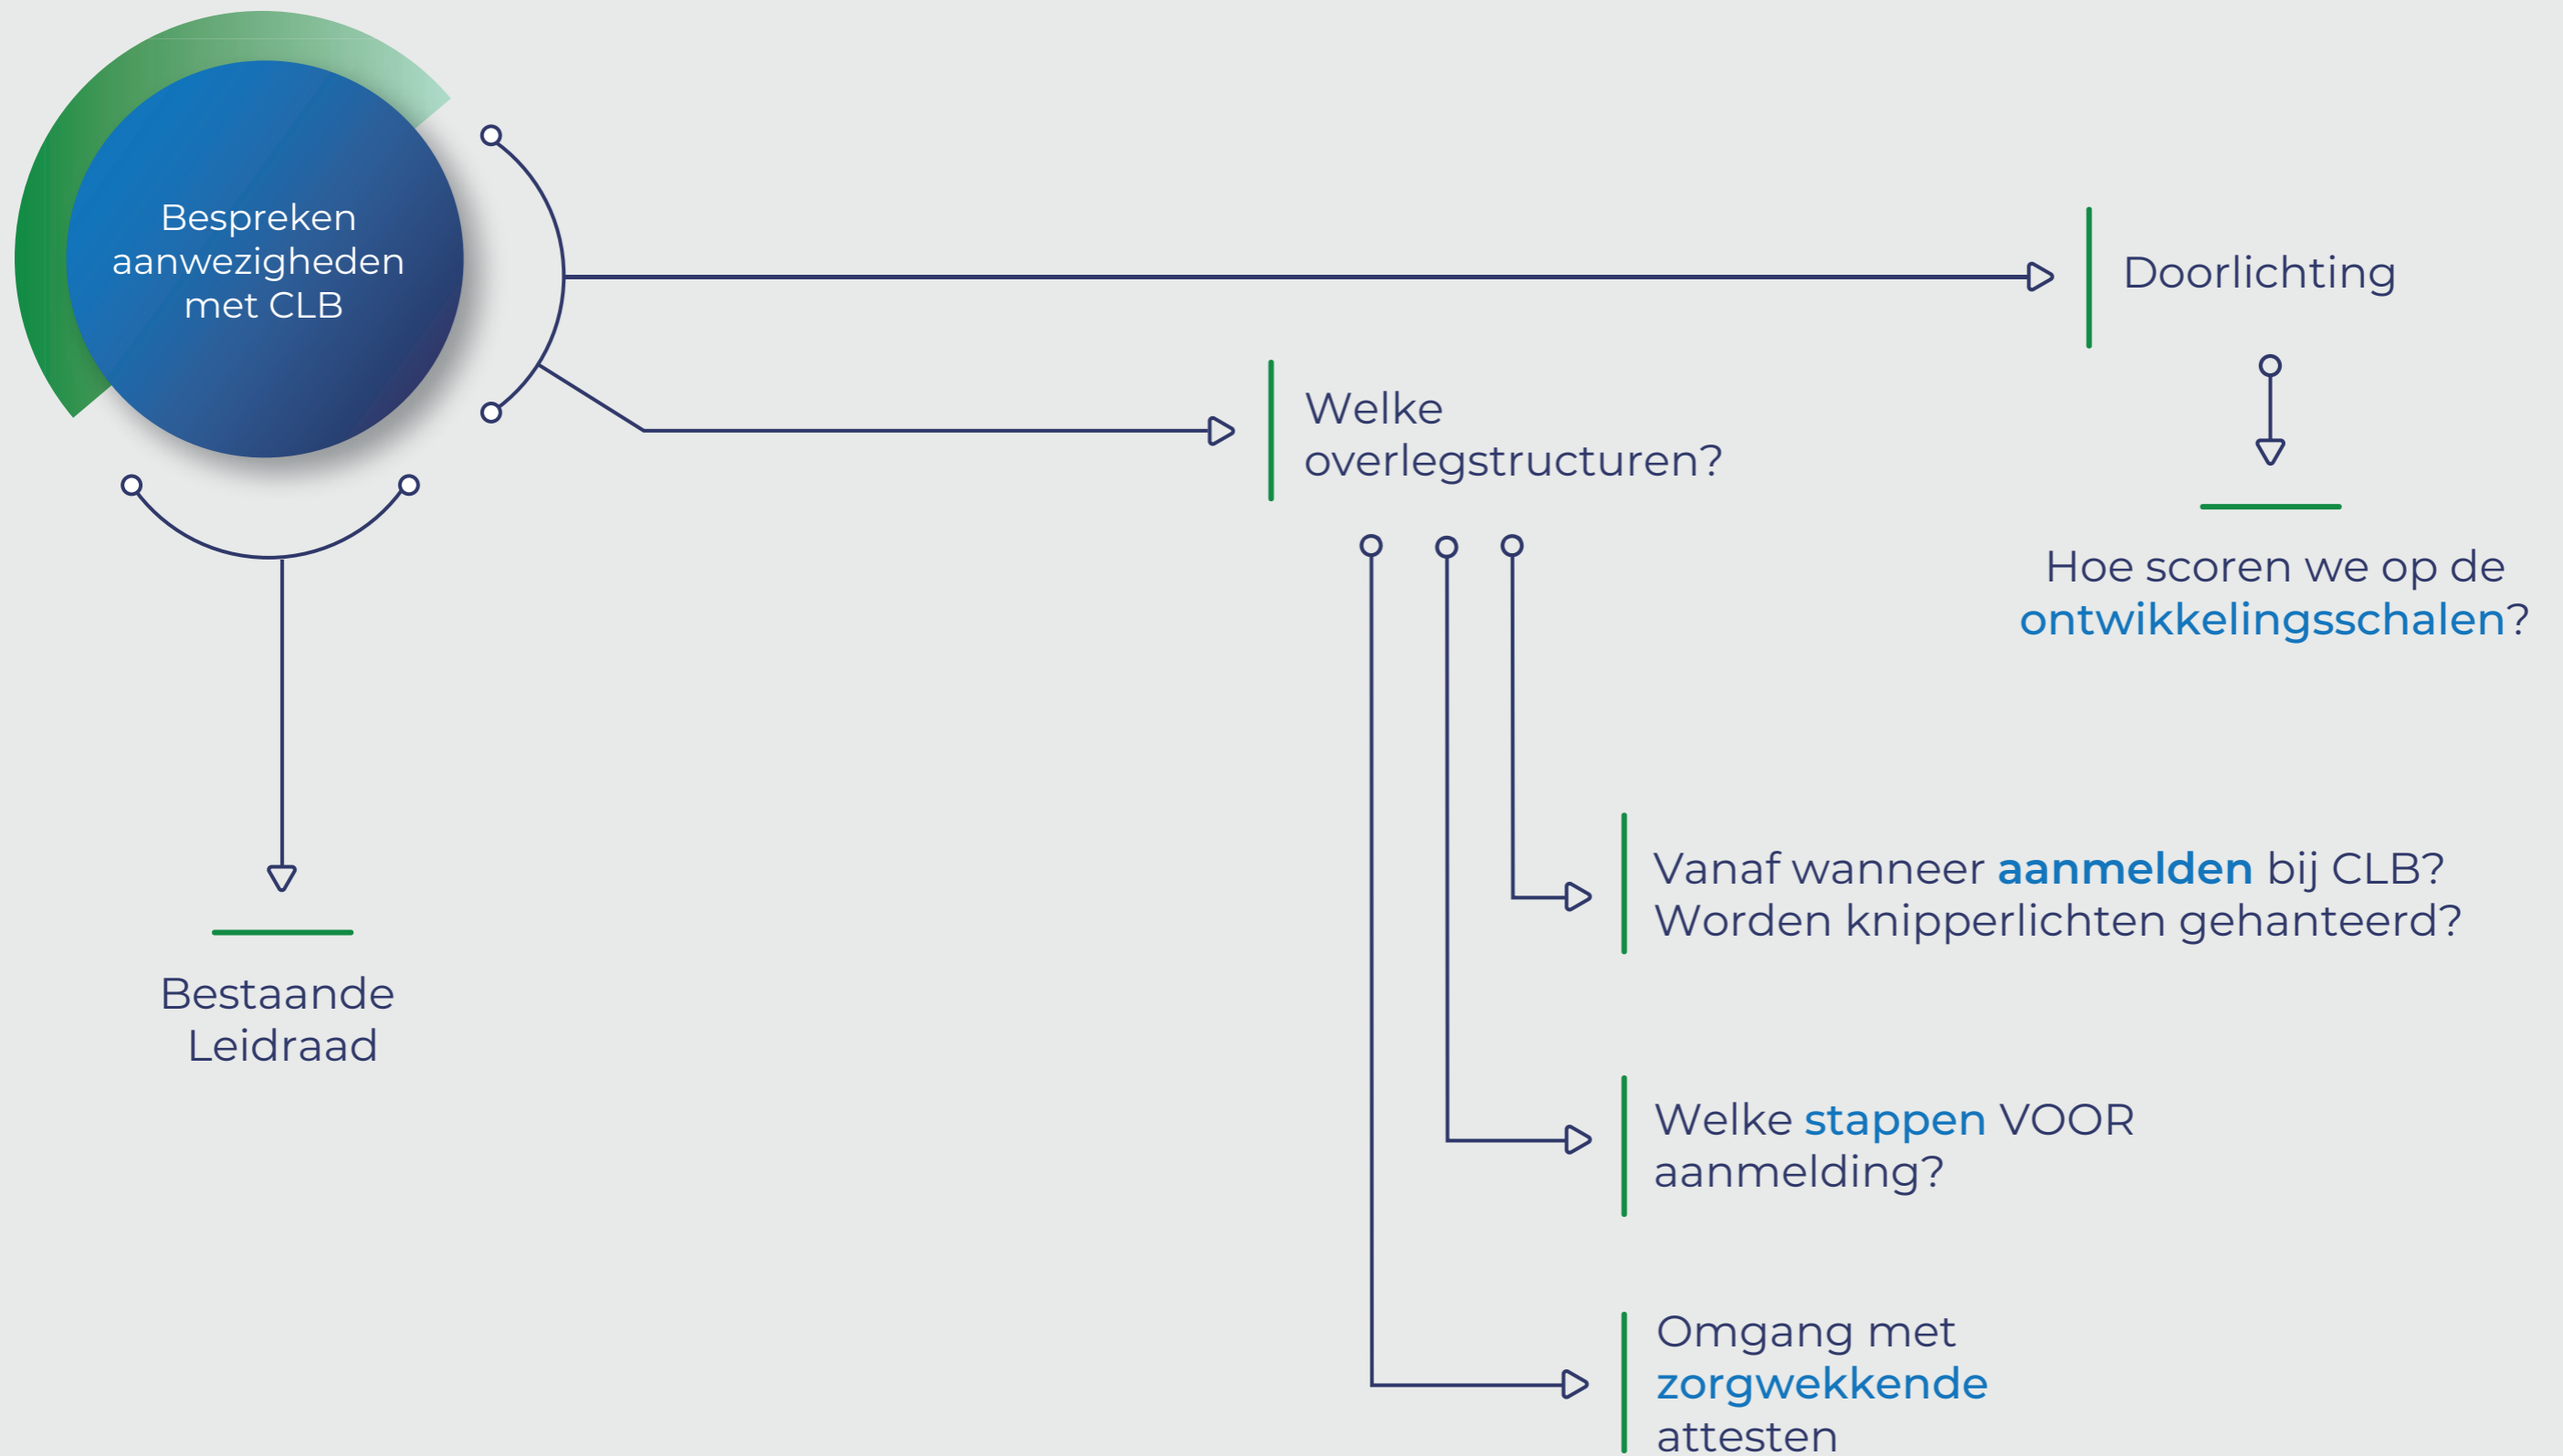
Bespreken aanwezigheden met CLB

Doorlichting

Welke overlegstructuren?

Hoe scoren we op de ontwikkelingsschalen?

Bestaande Leidraad

Vanaf wanneer aanmelden bij CLB? Worden knipperlichten gehanteerd?

Welke stappen VOOR aanmelding?

Omgang met zorgwekkende attesten